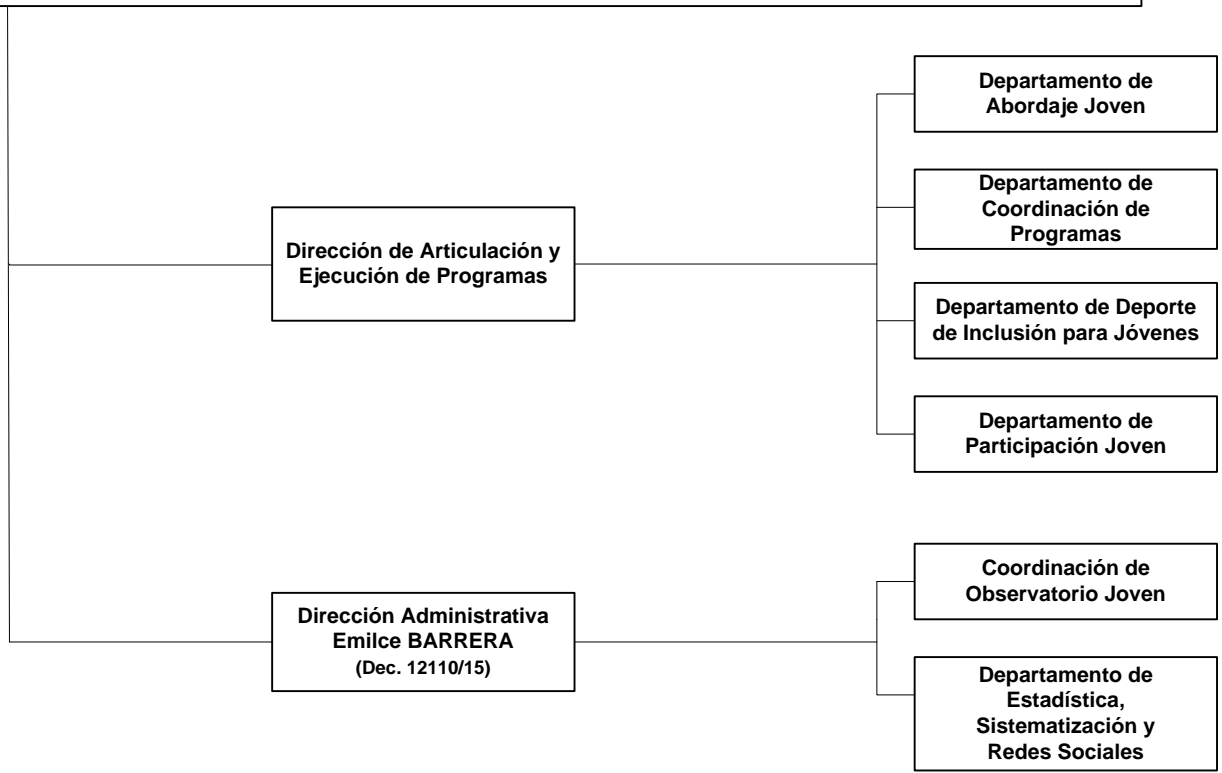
Dirección de Articulación y Ejecución de Programas

Departamento de Abordaje Joven

Departamento de Coordinación de Programas

Departamento de Deporte de Inclusión para Jóvenes

Departamento de Participación Joven

Dirección Administrativa Emilce BARRERA (Dec. 12110/15)

Coordinación de Observatorio Joven

Departamento de Estadística, Sistematización y Redes Sociales